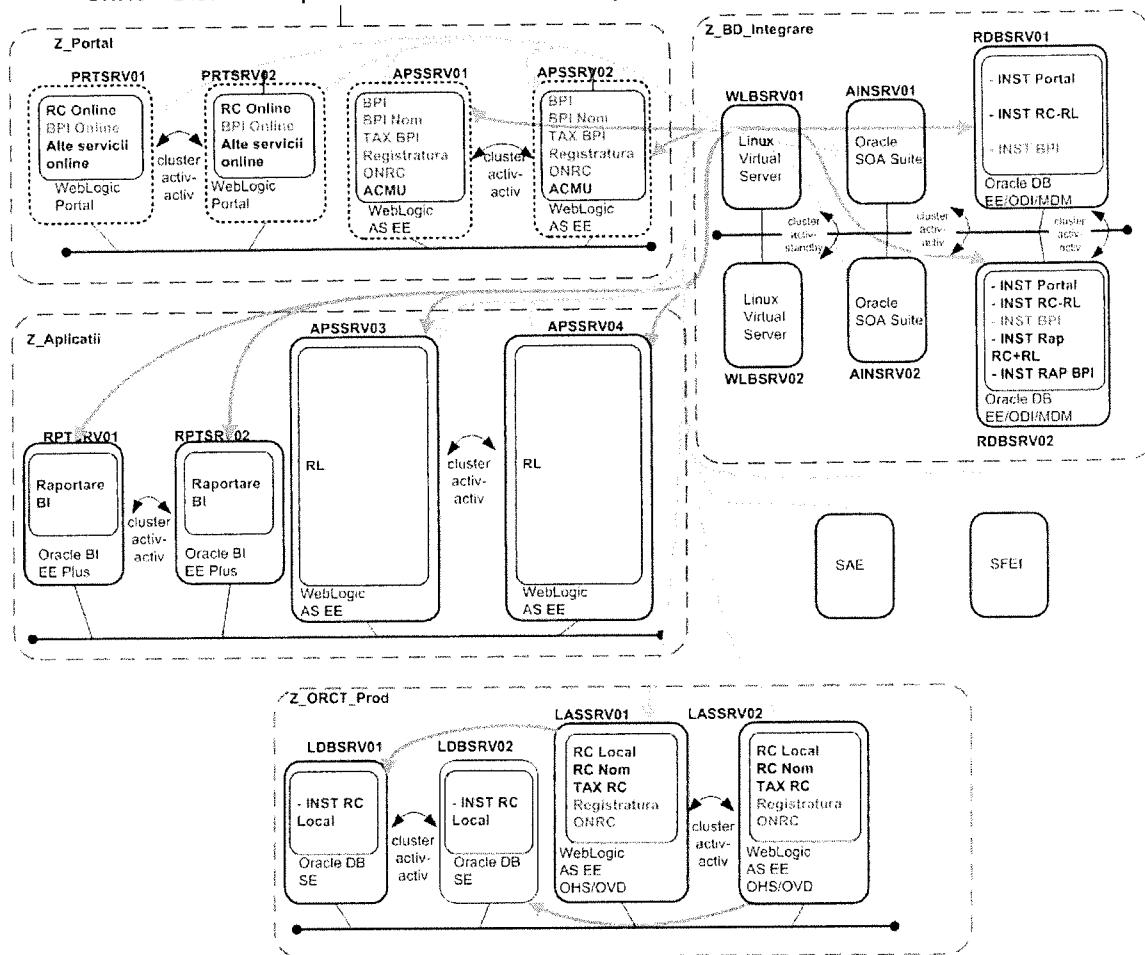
Z_Portal

PRTSRV01
RC Online
BPI Online
Alte servicii online
WebLogic Portal

cluster activ-activ

PRTSRV02
RC Online
BPI Online
Alte servicii online
WebLogic Portal

APSSRV01
BPI
BPI Nom
TAX BPI
Registratura ONRC
ACMU
WebLogic AS EE

cluster activ-activ

APSSRV02
BPI
BPI Nom
TAX BPI
Registratura ONRC
ACMU
WebLogic AS EE

Z_BD_Integrare

WLBSRV01
Linux Virtual Server

cluster activ-standby

Linux Virtual Server
WLBSRV02

AINSRV01
Oracle SOA Suite

cluster activ-activ

Oracle SOA Suite
AINSRV02

RDBSRV01
- INST Portal
- INST RC-RL
- INST BPI
Oracle DB EE/ODI/MDM

cluster activ-activ

- INST Portal
- INST RC-RL
- INST BPI
- INST Rap RC+RL
- INST RAP BPI
Oracle DB EE/ODI/MDM
RDBSRV02

Z_Aplicatii

RPT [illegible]RV01
Raportare BI
Oracle BI EE Plus

cluster activ-activ

RPTSR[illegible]02
Raportare BI
Oracle BI EE Plus

APSSRV03
RL
WebLogic AS EE

cluster activ-activ

APSSRV04
RL
WebLogic AS EE

SAE

SFE1

Z_ORCT_Prod

LDBSRV01
- INST RC Local
Oracle DB SE

cluster activ-activ

LDBSRV02
- INST RC Local
Oracle DB SE

LASSRV01
RC Local
RC Nom
TAX RC
Registratura ONRC
WebLogic AS EE OHS/OVD

cluster activ-activ

LASSRV02
RC Local
RC Nom
TAX RC
Registratura ONRC
WebLogic AS EE OHS/OVD